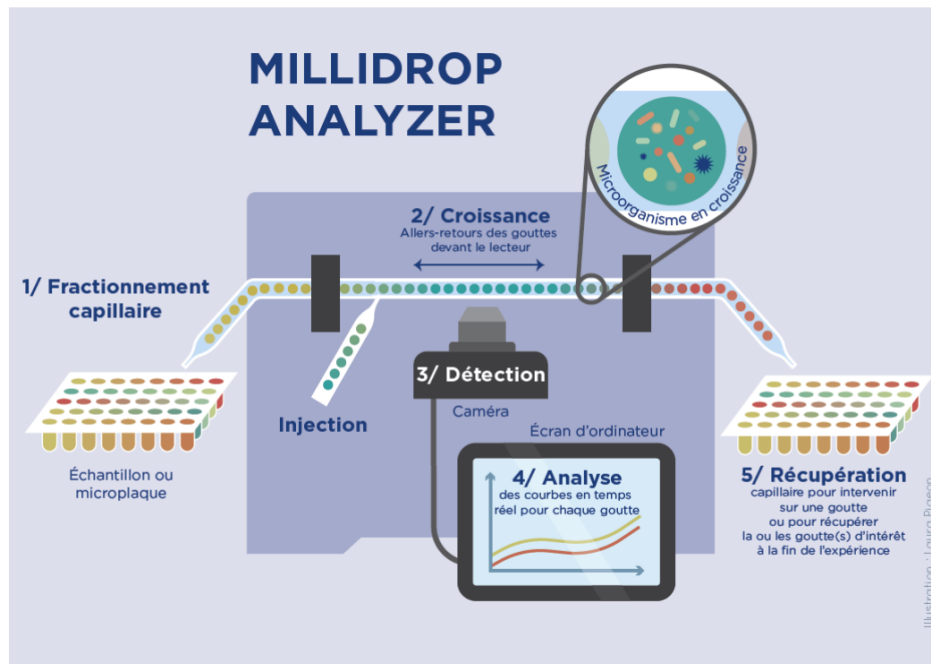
MILLIDROP
ANALYZER

Microorganisme en croissance

2/ Croissance
Allers-retours des gouttes devant le lecteur

1/ Fractionnement capillaire

Injection

3/ Détection

Caméra

Écran d'ordinateur

4/ Analyse
des courbes en temps réel pour chaque goutte

Échantillon ou microplaque

5/ Récupération
capillaire pour intervenir sur une goutte ou pour récupérer la ou les goutte(s) d'intérêt à la fin de l'expérience

Illustration : Laura Pinson